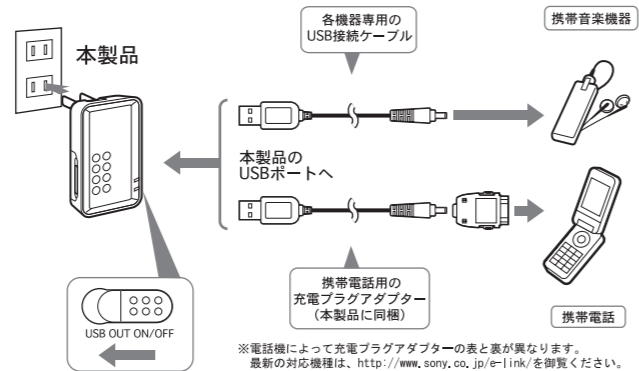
本製品

各機器専用の
USB接続ケーブル

携帯音楽機器

本製品の
USBポートへ

携帯電話用の
充電プラグアダプター
（本製品に同梱）

携帯電話

USB OUT ON/OFF

※電話機によって充電プラグアダプターの表と裏が異なります。
最新の対応機種は、http://www.sony.co.jp/e-link/を御覧ください。